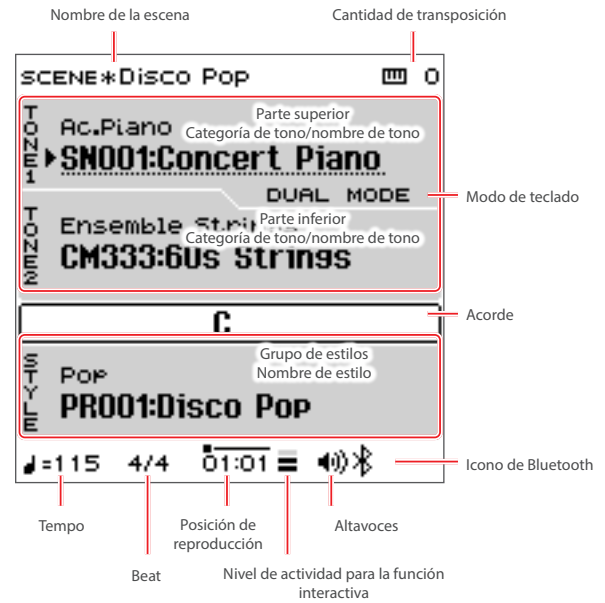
Nombre de la escena

Cantidad de transposición

SCENE*Disco Pop

0

TONE1

Ac.Piano

Parte superior
Categoría de tono/nombre de tono

▸SN001:Concert Piano

DUAL MODE

Modo de teclado

TONE2

Ensemble Stri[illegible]

Parte inferior
Categoría de tono/nombre de tono

CM333:60s Strings

C

Acorde

STYLE

Pop

Grupo de estilos
Nombre de estilo

PR001:Disco Pop

♩=115 4/4 01:01

Icono de Bluetooth

Tempo

Beat

Posición de reproducción

Nivel de actividad para la función interactiva

Altavoces